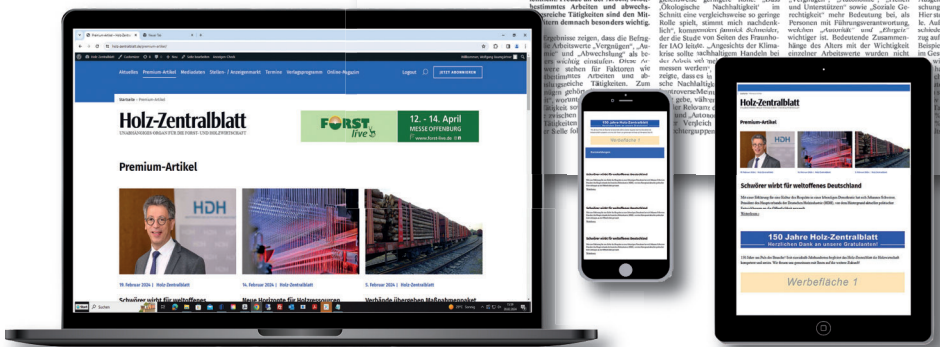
bestimmtes Arbeiten und abwechselnde Tätigkeiten sind den Mitarbeitern demnach besonders wichtig.

Ergebnisse zeigen, dass die Befragte Arbeitswerte „Vergnügen", „Autonomie" und „Abwechslung" als besonders wichtig einstufen.

„Ökologische Nachhaltigkeit" im Schnitt eine vergleichsweise so geringe Rolle spielt, stimmt mich nachdenklich", kommentiert Jannick Schneider, der die Studie von Seiten des Fraunhofer IAO leitet.

und Unterstützen" sowie „Soziale Gerechtigkeit" mehr Bedeutung bei, als Personen mit Führungsverantwortung, welchen „Autorität" und „Ehrgeiz" wichtiger ist.

Aktuelles Premium-Artikel Mediadaten Stellen- / Anzeigenmarkt Termine Verlagsprogramm Online-Magazin Logout JETZT ABONNIEREN

Startseite › Premium-Artikel

Holz-Zentralblatt
UNABHÄNGIGES ORGAN FÜR DIE FORST- UND HOLZWIRTSCHAFT

FORST live 12. - 14. April MESSE OFFENBURG www.forst-live.de

Premium-Artikel

HDH

19. Februar 2024 | Holz-Zentralblatt
Schwörer wirbt für weltoffenes

16. Februar 2024 | Holz-Zentralblatt
Neue Holzquote für Holzgroßprojekte

5. Februar 2024 | Holz-Zentralblatt
Verbände übergeben Maßnahmenpaket

Suchen

150 Jahre Holz-Zentralblatt
Werbefläche 1

Holz-Zentralblatt

Premium-Artikel

HDH

Schwörer wirbt für weltoffenes Deutschland

150 Jahre Holz-Zentralblatt
Herzlichen Dank an unsere Gratulanten!

Werbefläche 1